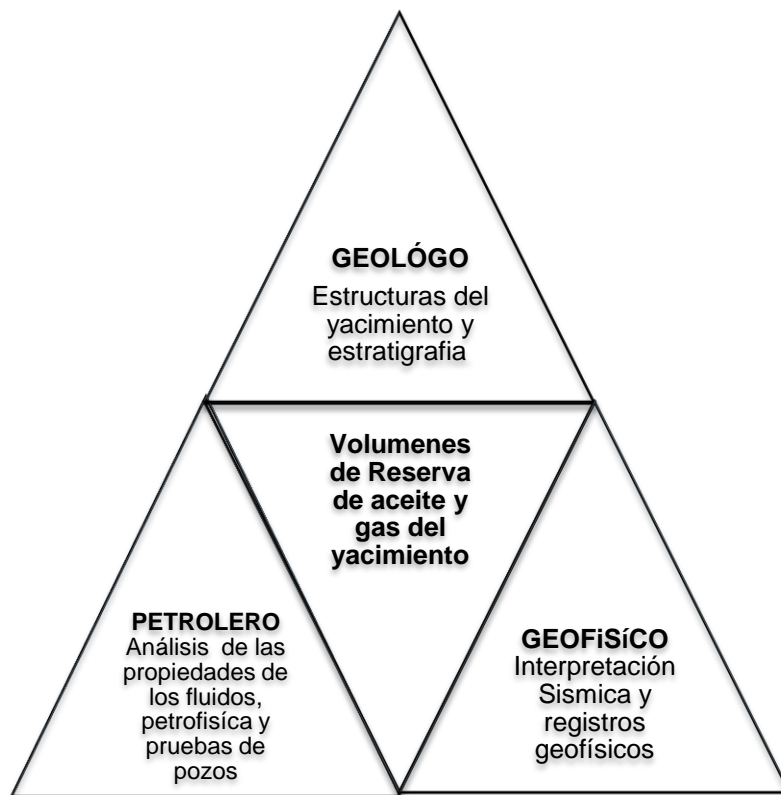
GEOLÓGO
Estructuras del yacimiento y estratigrafia

Volumenes de Reserva de aceite y gas del yacimiento

PETROLERO
Análisis de las propiedades de los fluidos, petrofisíca y pruebas de pozos

GEOFiSíCO
Interpretación Sismica y registros geofísicos